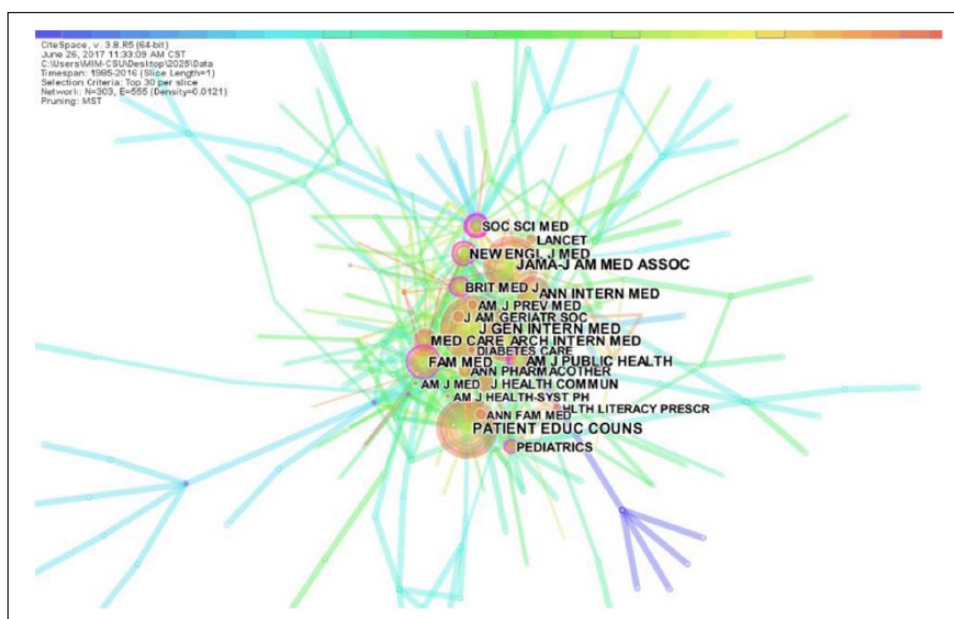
CiteSpace, v. 3.8.R5 (64-bit)
June 26, 2017 11:33:09 AM CST
C:\Users\MIM-CSU\Desktop\2025\Data
Timespan: 1985-2016 (Slice Length=1)
Selection Criteria: Top 30 per slice
Network: N=303, E=555 (Density=0.0121)
Pruning: MST

SOC SCI MED
LANCET
NEW ENGL J MED
JAMA-J AM MED ASSOC
BRIT MED J
ANN INTERN MED
AM J PREV MED
J AM GERIATR SOC
J GEN INTERN MED
MED CARE
ARCH INTERN MED
DIABETES CARE
FAM MED
AM J PUBLIC HEALTH
ANN PHARMACOTHER
AM J MED
J HEALTH COMMUN
AM J HEALTH-SYST PH
ANN FAM MED
HLTH LITERACY PRESCR
PATIENT EDUC COUNS
PEDIATRICS